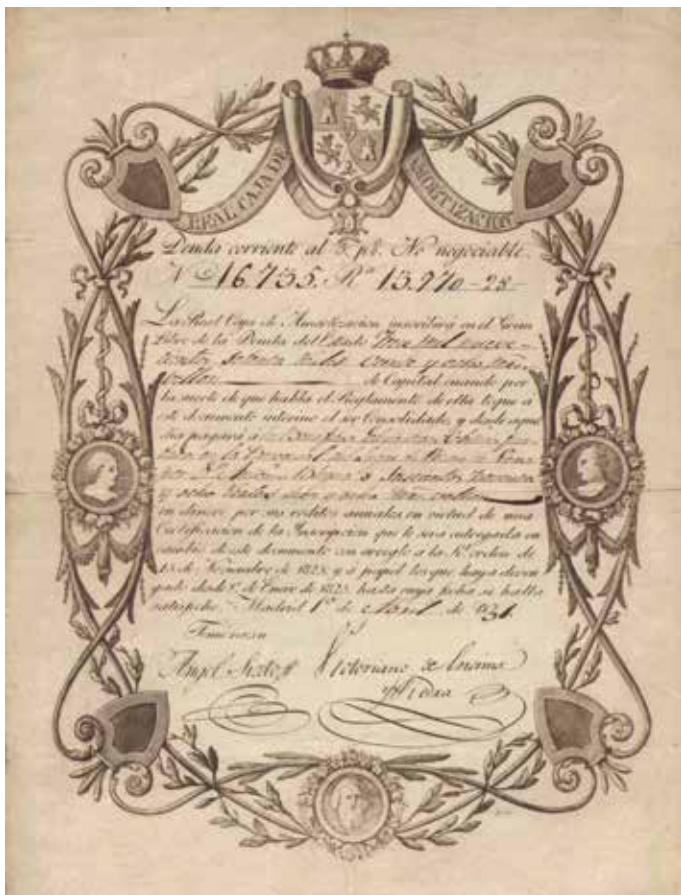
REAL CAJA DE AMORTIZACION

Deuda corriente al 5 pℓ. No negociable.

N.º 16755. R.s 15.970 – 28 –

La Real Caja de Amortizacion inscribirá en el Gran Libro de la Deuda del Estado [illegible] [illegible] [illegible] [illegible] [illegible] de Capital cuando por la misma de que habla el Reglamento de esta toque á este documento interino el ser Consolidado, y desde aquel dia pagará á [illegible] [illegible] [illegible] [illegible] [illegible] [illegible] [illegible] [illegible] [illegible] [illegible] en dinero por sus réditos anuales en virtud de una Certificacion de la Inscripcion que le será entregada en cambio de este documento con arreglo á la R.l orden de 15 de Noviembre de 1828, y á papel lo que haya devengado desde 1.º de Enero de 1822, hasta cuya fecha se halla satisfecho. Madrid 1.º de Abril de 1831.

Firmaron

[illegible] Victoriano de Encima

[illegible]